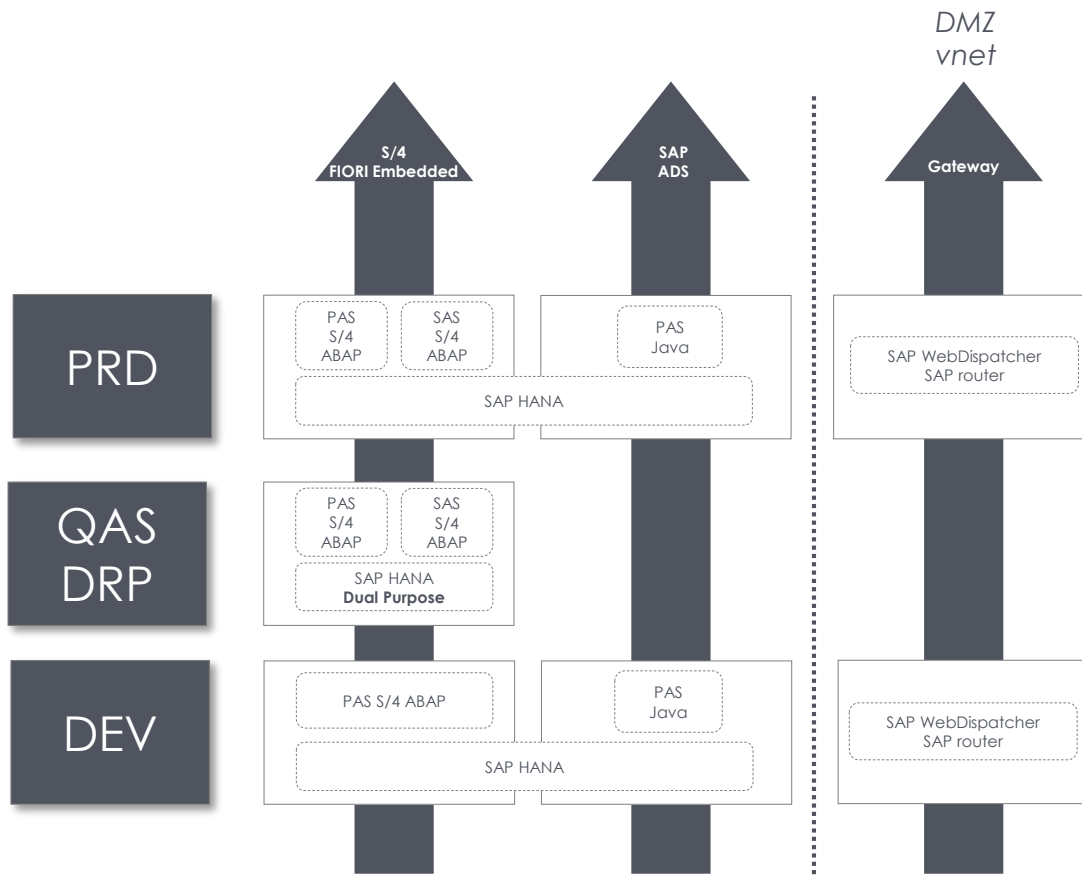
DMZ
vnet

S/4
FIORI Embedded

SAP
ADS

Gateway

PRD

PAS
S/4
ABAP

SAS
S/4
ABAP

PAS
Java

SAP WebDispatcher
SAP router

SAP HANA

QAS
DRP

PAS
S/4
ABAP

SAS
S/4
ABAP

SAP HANA
**Dual Purpose**

DEV

PAS S/4 ABAP

PAS
Java

SAP WebDispatcher
SAP router

SAP HANA